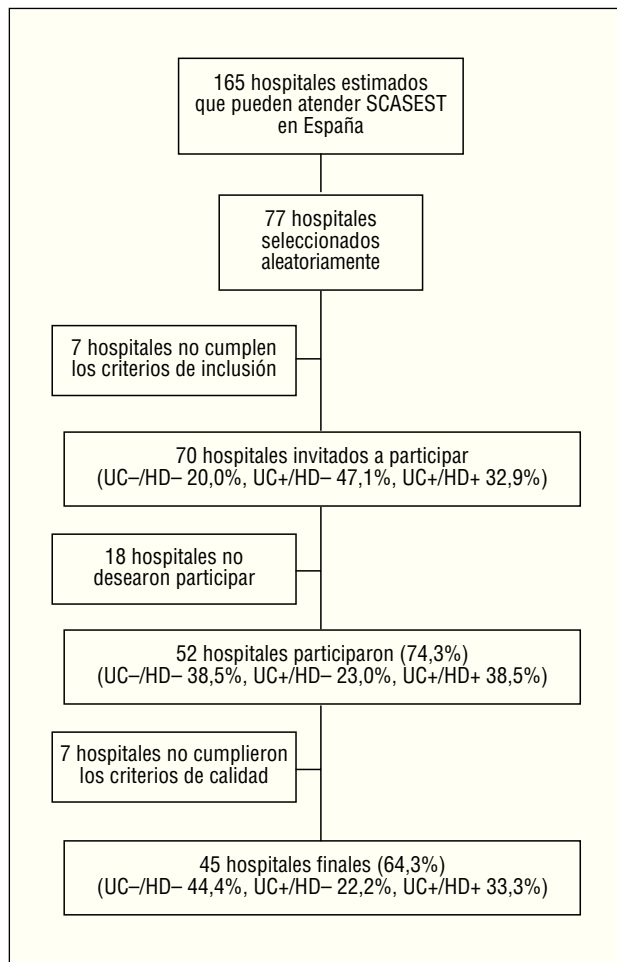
165 hospitales estimados que pueden atender SCASEST en España

77 hospitales seleccionados aleatoriamente

7 hospitales no cumplen los criterios de inclusión

70 hospitales invitados a participar (UC–/HD– 20,0%, UC+/HD– 47,1%, UC+/HD+ 32,9%)

18 hospitales no desearon participar

52 hospitales participaron (74,3%) (UC–/HD– 38,5%, UC+/HD– 23,0%, UC+/HD+ 38,5%)

7 hospitales no cumplieron los criterios de calidad

45 hospitales finales (64,3%) (UC–/HD– 44,4%, UC+/HD– 22,2%, UC+/HD+ 33,3%)